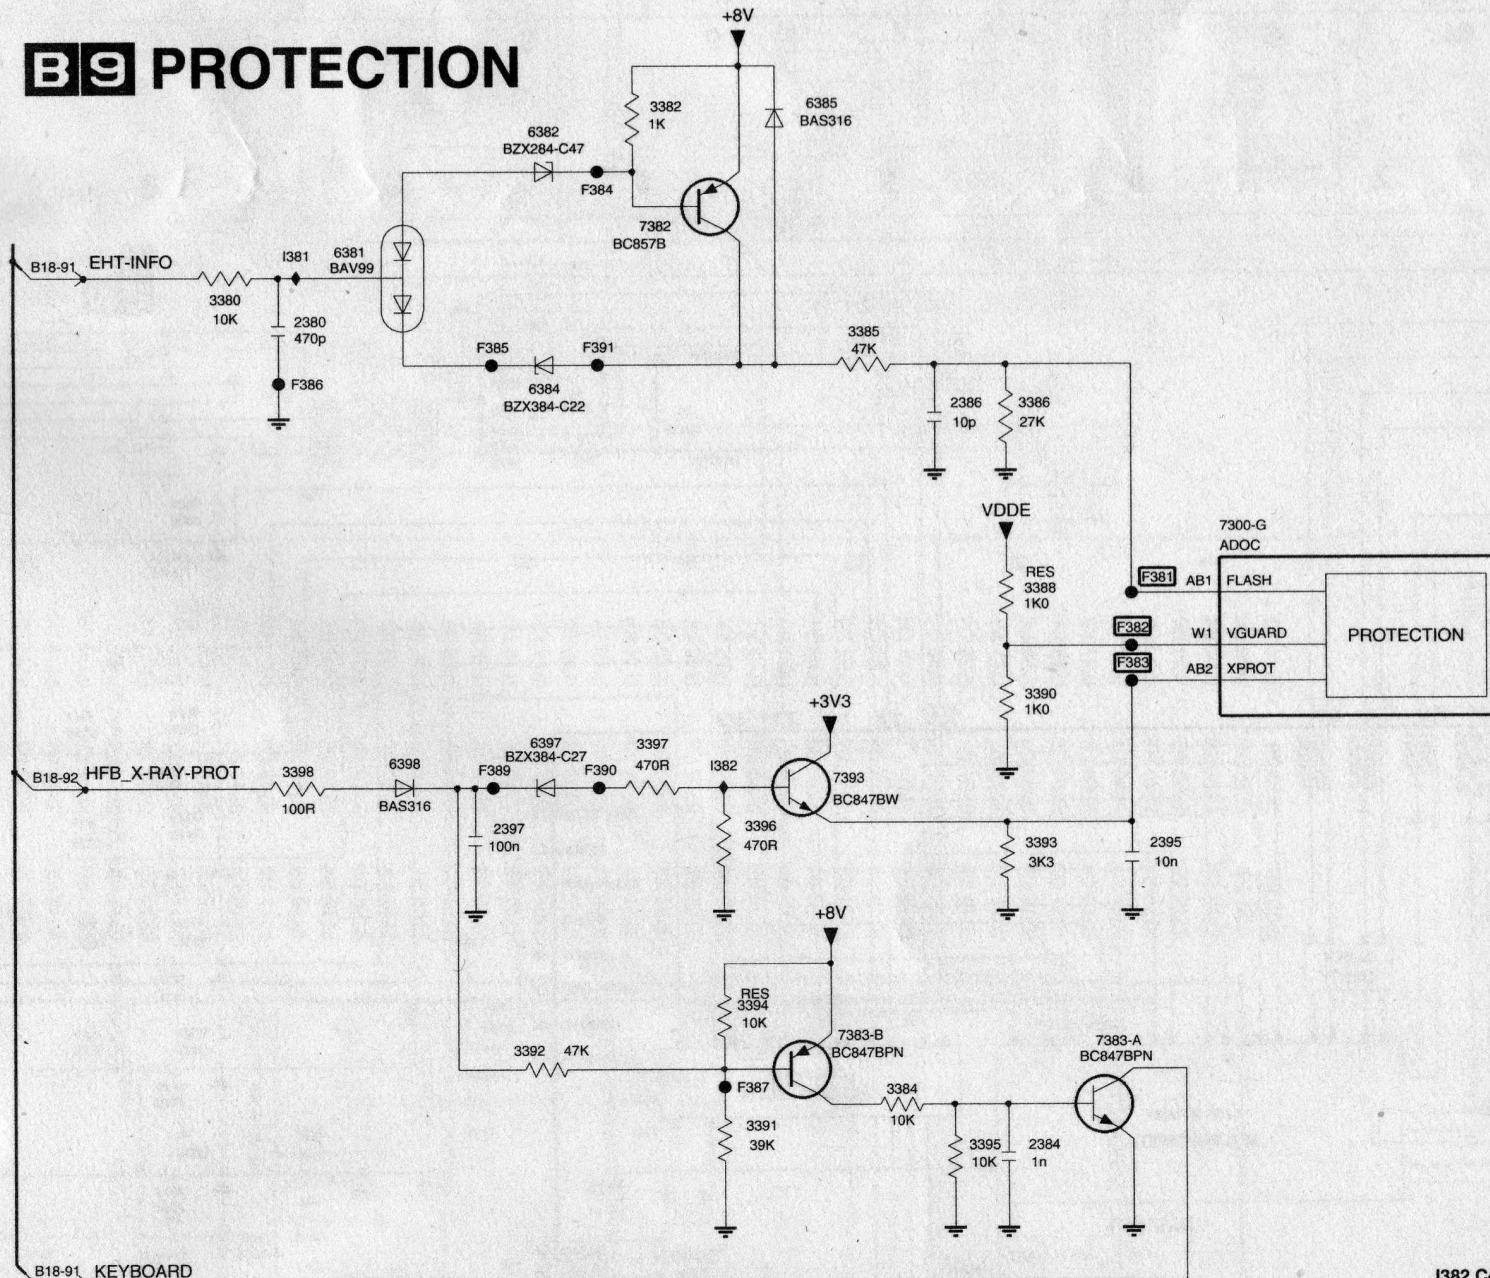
B9 PROTECTION

+8V

3382
1K

6385
BAS316

6382
BZX284-C47

F384

7382
BC857B

B18-91 EHT-INFO

I381

6381
BAV99

3380
10K

2380
470p

F386

F385

F391

6384
BZX384-C22

3385
47K

2386
10p

3386
27K

VDDE

RES
3388
1K0

7300-G
ADOC

F381 AB1 FLASH

F382 W1 VGUARD

F383 AB2 XPROT

PROTECTION

3390
1K0

+3V3

6397
BZX384-C27

3397
470R

B18-92 HFB_X-RAY-PROT

3398
100R

6398
BAS316

F389

F390

I382

7393
BC847BW

2397
100n

3396
470R

3393
3K3

2395
10n

+8V

RES
3394
10K

7383-B
BC847BPN

7383-A
BC847BPN

3392 47K

F387

3384
10K

3391
39K

3395
10K

2384
1n

B18-91 KEYBOARD

I382 C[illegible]